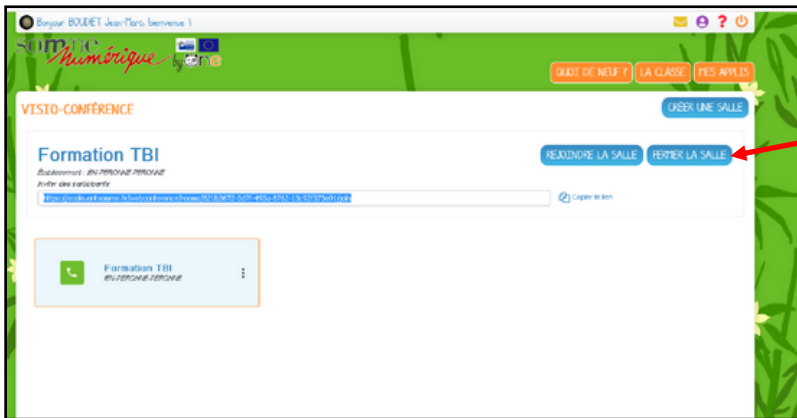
Bonjour BOUDET Jean-Marc, bienvenue !

Somme Numérique by one

QUOI DE NEUF ? LA CLASSE MES APPLIS

VISIO-CONFÉRENCE

CRÉER UNE SALLE

Formation TBI

Établissement : EN PÉRONNE PÉRONNE

Inviter des participants

https://ecole.enfosomme.fr/visioconference/room/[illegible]

Copier le lien

REJOINDRE LA SALLE FERMER LA SALLE

Formation TBI
EN PÉRONNE PÉRONNE